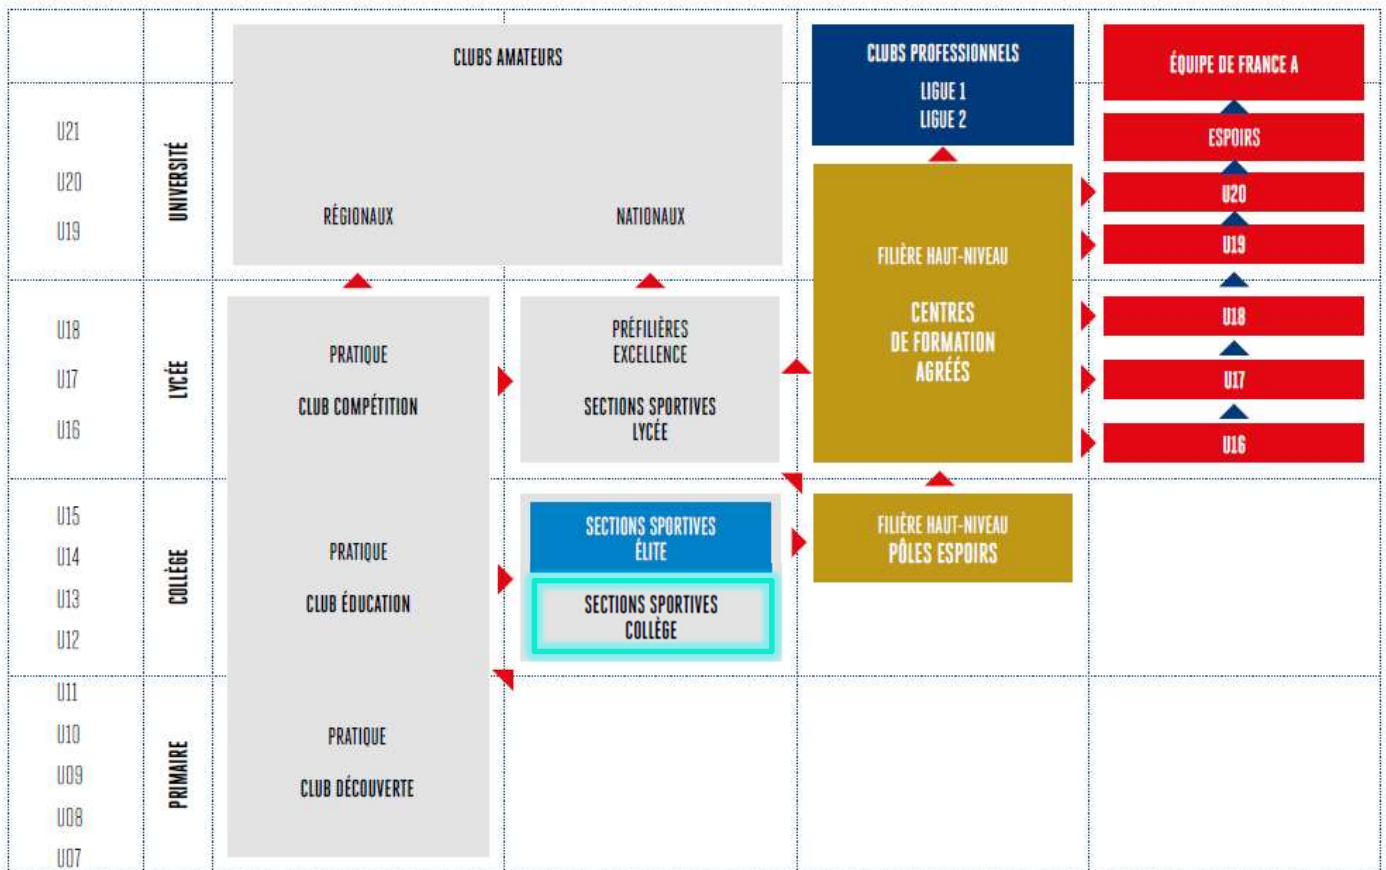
CLUBS AMATEURS

RÉGIONAUX

NATIONAUX

CLUBS PROFESSIONNELS
LIGUE 1
LIGUE 2

ÉQUIPE DE FRANCE A

ESPOIRS

U20

U19

U18

U17

U16

U21
U20
U19

UNIVERSITÉ

U18
U17
U16

LYCÉE

PRATIQUE

CLUB COMPÉTITION

PRÉFILIÈRES EXCELLENCE

SECTIONS SPORTIVES LYCÉE

FILIÈRE HAUT-NIVEAU

CENTRES DE FORMATION AGRÉÉS

U15
U14
U13
U12

COLLÈGE

PRATIQUE

CLUB ÉDUCATION

SECTIONS SPORTIVES ÉLITE

SECTIONS SPORTIVES COLLÈGE

FILIÈRE HAUT-NIVEAU
PÔLES ESPOIRS

U11
U10
U09
U08
U07

PRIMAIRE

PRATIQUE

CLUB DÉCOUVERTE